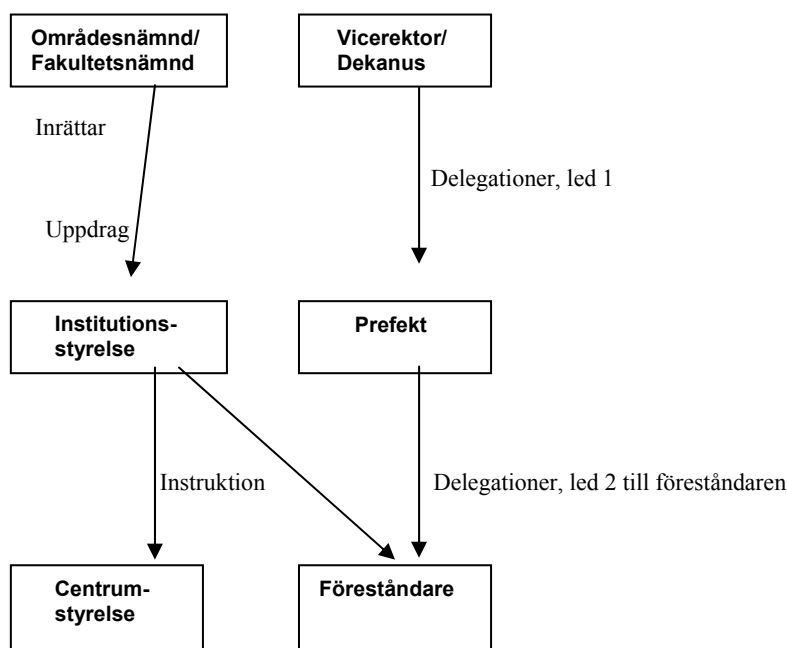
Områdesnämnd/ Fakultetsnämnd

Vicerektor/ Dekanus

Inrättar

Uppdrag

Delegationer, led 1

Institutions-styrelse

Prefekt

Instruktion

Delegationer, led 2 till föreståndaren

Centrum-styrelse

Föreståndare